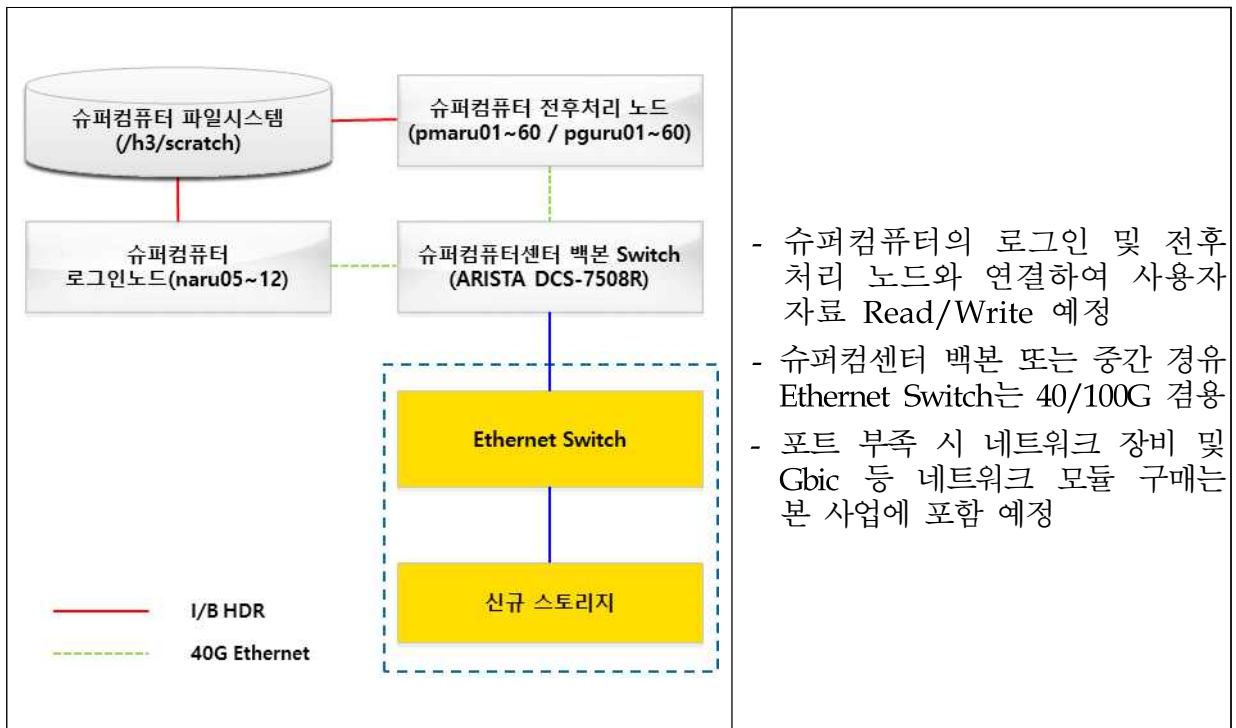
슈퍼컴퓨터 파일시스템
(/h3/scratch)

슈퍼컴퓨터 전후처리 노드
(pmaru01~60 / pguru01~60)

슈퍼컴퓨터
로그인노드(naru05~12)

슈퍼컴퓨터센터 백본 Switch
(ARISTA DCS-7508R)

Ethernet Switch

신규 스토리지

I/B HDR

40G Ethernet

- 슈퍼컴퓨터의 로그인 및 전후처리 노드와 연결하여 사용자 자료 Read/Write 예정
- 슈퍼컴센터 백본 또는 중간 경유 Ethernet Switch는 40/100G 겸용
- 포트 부족 시 네트워크 장비 및 Gbic 등 네트워크 모듈 구매는 본 사업에 포함 예정